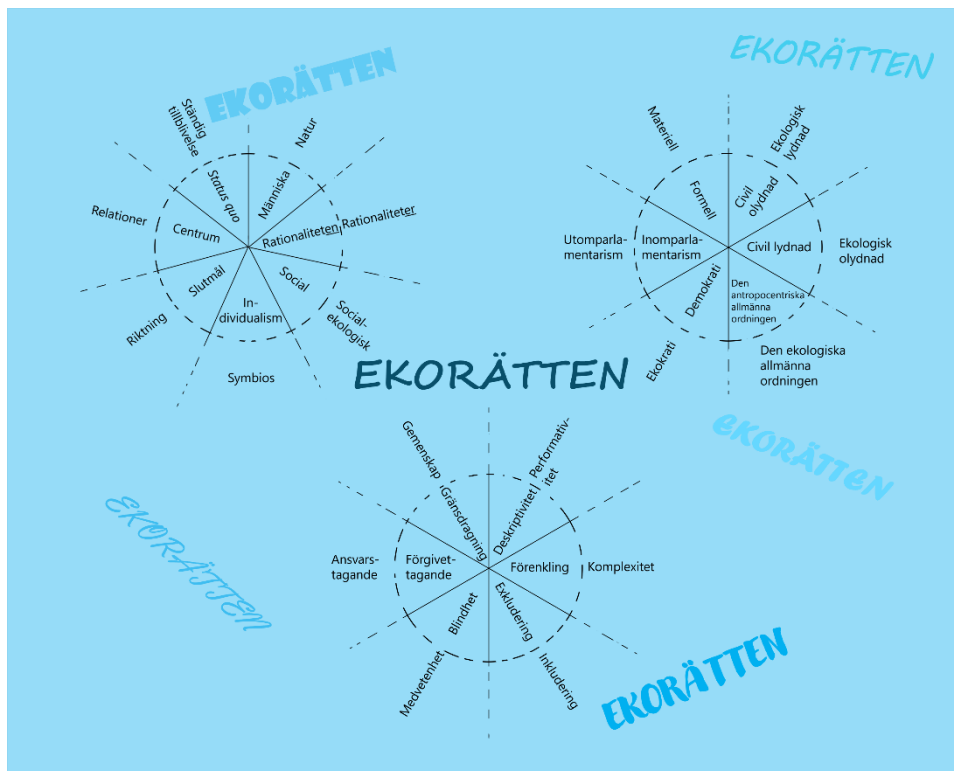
EKORÄTTEN

EKORÄTTEN

Ständig tillblivelse
Natur
Status quo
Människa
Relationer
Centrum
Rationaliteten
Rationaliteter
Slutmål
Social
Riktning
In-dividualism
Social-ekologisk
Symbios

Materiell
Ekologisk lydnad
Formell
Civil olydnad
Utomparla-mentarism
Inomparla-mentarism
Civil lydnad
Ekologisk olydnad
Demokrati
Den antropocentriska allmänna ordningen
Ekokrati
Den ekologiska allmänna ordningen

EKORÄTTEN

EKORÄTTEN

Gemenskap
Gränsdragning
Deskriptivitet
Performativ-itet
Ansvars-tagande
Förgivet-tagande
Förenkling
Komplexitet
Blindhet
Exkludering
Medvetenhet
Inkludering

EKORÄTTEN

EKORÄTTEN